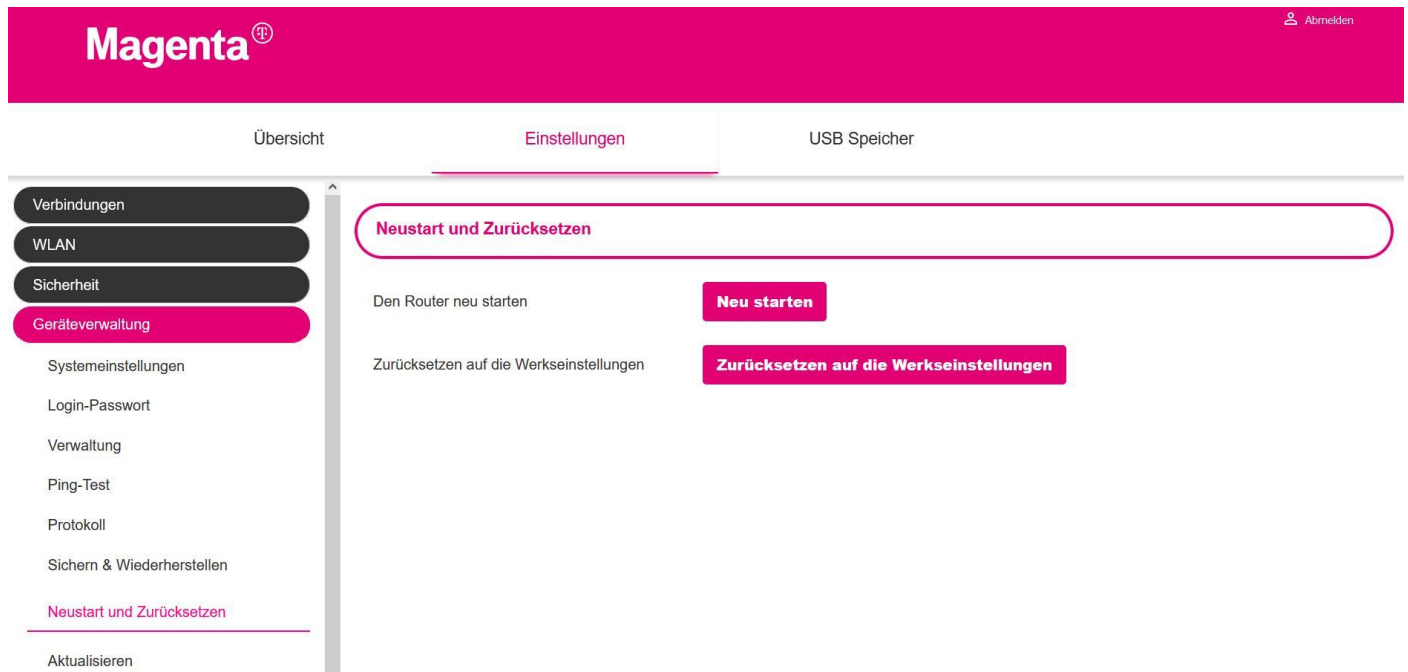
Magenta®

Abmelden

Übersicht

Einstellungen

USB Speicher

Verbindungen

WLAN

Sicherheit

Geräteverwaltung

Systemeinstellungen

Login-Passwort

Verwaltung

Ping-Test

Protokoll

Sichern & Wiederherstellen

Neustart und Zurücksetzen

Aktualisieren

Neustart und Zurücksetzen

Den Router neu starten

Neu starten

Zurücksetzen auf die Werkseinstellungen

Zurücksetzen auf die Werkseinstellungen